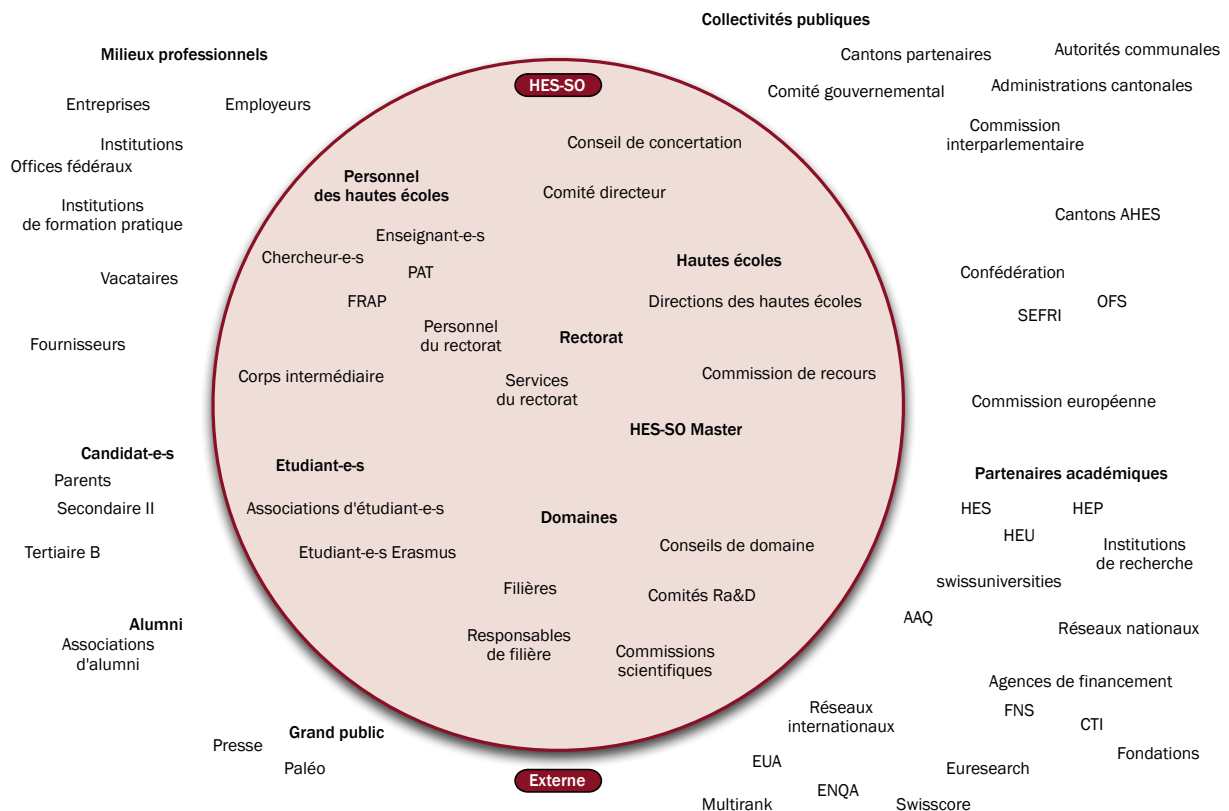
Collectivités publiques

Milieux professionnels

Cantons partenaires

Autorités communales

HES-SO

Comité gouvernemental

Administrations cantonales

Entreprises

Employeurs

Institutions

Offices fédéraux

Conseil de concertation

Commission interparlementaire

Personnel des hautes écoles

Comité directeur

Institutions de formation pratique

Cantons AHES

Enseignant-e-s

Chercheur-e-s

PAT

Hautes écoles

Vacataires

Confédération

FRAP

Directions des hautes écoles

OFS

SEFRI

Personnel du rectorat

Rectorat

Fournisseurs

Corps intermédiaire

Services du rectorat

Commission de recours

Commission européenne

HES-SO Master

Candidat-e-s

Etudiant-e-s

Partenaires académiques

Parents

Secondaire II

Associations d'étudiant-e-s

HES

HEP

Domaines

HEU

Institutions de recherche

Conseils de domaine

Tertiaire B

Etudiant-e-s Erasmus

swissuniversities

Filières

Comités Ra&D

Alumni

AAQ

Réseaux nationaux

Associations d'alumni

Responsables de filière

Commissions scientifiques

Agences de financement

Réseaux internationaux

FNS

CTI

Grand public

Presse

Fondations

Paléo

EUA

Euresearch

Externe

ENQA

Multirank

Swisscore